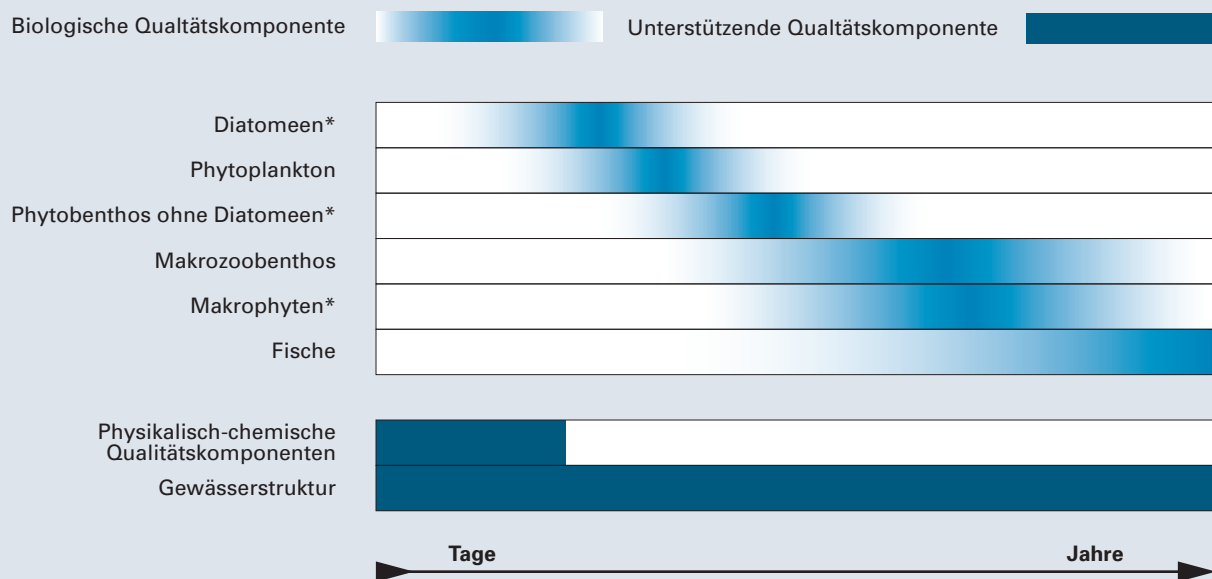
Biologische Qualtätskomponente

Unterstützende Qualtätskomponente

Diatomeen*

Phytoplankton

Phytobenthos ohne Diatomeen*

Makrozoobenthos

Makrophyten*

Fische

Physikalisch-chemische Qualitätskomponenten

Gewässerstruktur

Tage

Jahre